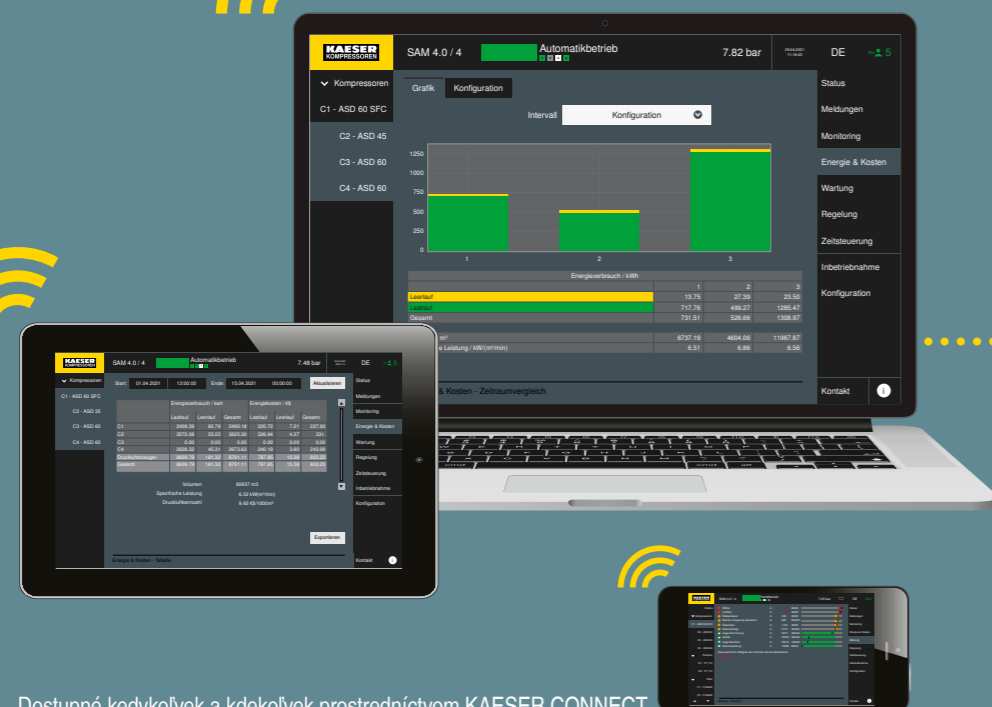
KAESER KOMPRESSOREN

SAM 4.0 / 4

Automatikbetrieb

7.82 bar

DE

Kompressoren

C1 - ASD 60 SFC

C2 - ASD 45

C3 - ASD 60

C4 - ASD 60

Grafik

Konfiguration

Intervall

Konfiguration

1250

1000

750

500

250

0

1

2

3

Energieverbrauch / kWh

| | 1 | 2 | 3 |
|---|---|---|---|
| Leerlauf | 13.75 | 27.39 | 23.55 |
| Lastlauf | 717.76 | 498.27 | 1285.47 |
| Gesamt | 731.51 | 526.66 | 1308.97 |

m³ 6737.18 4604.06 11967.87

e Leistung / kW/(m³/min) 6.51 6.86 6.56

& Kosten - Zeitraumvergleich

Status

Meldungen

Monitoring

Energie & Kosten

Wartung

Regelung

Zeitsteuerung

Inbetriebnahme

Konfiguration

Kontakt

KAESER KOMPRESSOREN

SAM 4.0 / 4

Automatikbetrieb

7.46 bar

DE

Kompressoren

C1 - ASD 60 SFC

C2 - ASD 25

C3 - ASD 60

C4 - ASD 60

Start: 01.04.2021 12:00:00 Ende: 15.04.2021 00:00:00 Aktualisieren

| | Energieverbrauch / kwh | | | Energiekosten / €$ | | |
|---|---|---|---|---|---|---|
| | Leerlauf | Lastlauf | Gesamt | Leerlauf | Lastlauf | Gesamt |
| C1 | 2409.36 | 62.79 | 2462.16 | 230.72 | 7.21 | 237.93 |
| C2 | 2572.96 | 53.23 | 2626.30 | 336.94 | 4.37 | 331. |
| C3 | 0.00 | 0.00 | 0.00 | 0.00 | 0.00 | 0.00 |
| C4 | 2628.32 | 45.31 | 2673.63 | 240.19 | 3.60 | 243.99 |
| Drucklufterzeuger | 8609.79 | 161.33 | 8791.11 | 787.95 | 15.38 | 803.33 |
| Gesamt | 8609.79 | 181.33 | 8791.11 | 787.95 | 15.38 | 803.33 |

Volumen 80937 m3

Spezifische Leistung 6.52 kW/(m³/min)

Druckluftkennzahl 9.92 €$/1000m³

Exportieren

Energie & Kosten - Tabelle

Status

Meldungen

Monitoring

Energie & Kosten

Wartung

Regelung

Zeitsteuerung

Inbetriebnahme

Konfiguration

Kontakt

Dostupné kedykoľvek a kdekoľvek prostredníctvom KAESER CONNECT